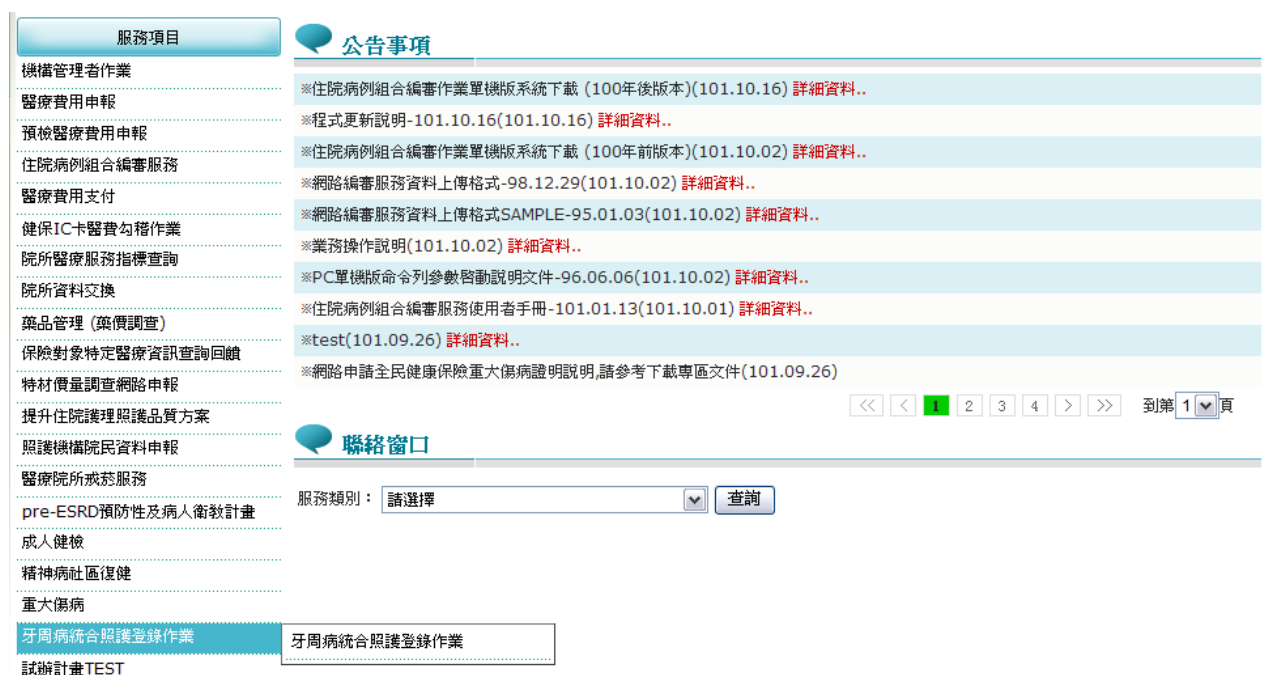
服務項目
機構管理者作業
醫療費用申報
預檢醫療費用申報
住院病例組合編審服務
醫療費用支付
健保IC卡醫費勾稽作業
院所醫療服務指標查詢
院所資料交換
藥品管理 (藥價調查)
保險對象特定醫療資訊查詢回饋
特材價量調查網路申報
提升住院護理照護品質方案
照護機構院民資料申報
醫療院所戒菸服務
pre-ESRD預防性及病人衛教計畫
成人健檢
精神病社區復健
重大傷病
牙周病統合照護登錄作業
試辦計畫TEST

牙周病統合照護登錄作業

公告事項

※住院病例組合編審作業單機版系統下載 (100年後版本)(101.10.16) 詳細資料..
※程式更新說明-101.10.16(101.10.16) 詳細資料..
※住院病例組合編審作業單機版系統下載 (100年前版本)(101.10.02) 詳細資料..
※網路編審服務資料上傳格式-98.12.29(101.10.02) 詳細資料..
※網路編審服務資料上傳格式SAMPLE-95.01.03(101.10.02) 詳細資料..
※業務操作說明(101.10.02) 詳細資料..
※PC單機版命令列參數啓動說明文件-96.06.06(101.10.02) 詳細資料..
※住院病例組合編審服務使用者手冊-101.01.13(101.10.01) 詳細資料..
※test(101.09.26) 詳細資料..
※網路申請全民健康保險重大傷病證明說明,請參考下載專區文件(101.09.26)

<< < 1 2 3 4 > >> 到第 1 頁

聯絡窗口

服務類別： 請選擇 查詢